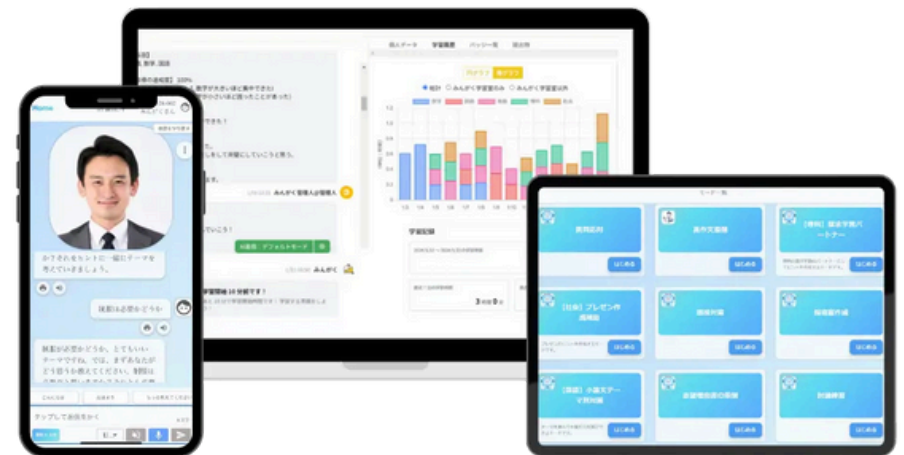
みんがく

かぞれをヒントに一緒にテーマを考えていきましょう。

採點は必要かどうか

採點が必要かどうか、とてもいいテーマですね。では、まずあなたがどう思うか教えてください。

タップして会話を開く

みんがく管理人が発言

AI講師：デフォルトモード

みんがく

学習開始 10 分経過です！

個人データ　学習履歴　バッジ一覧　過去問

円グラフ　棒グラフ

学習記録

3

はじめる

英作文添削

【社会】プレゼン作成補助

面接対策

小論文

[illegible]

はじめる